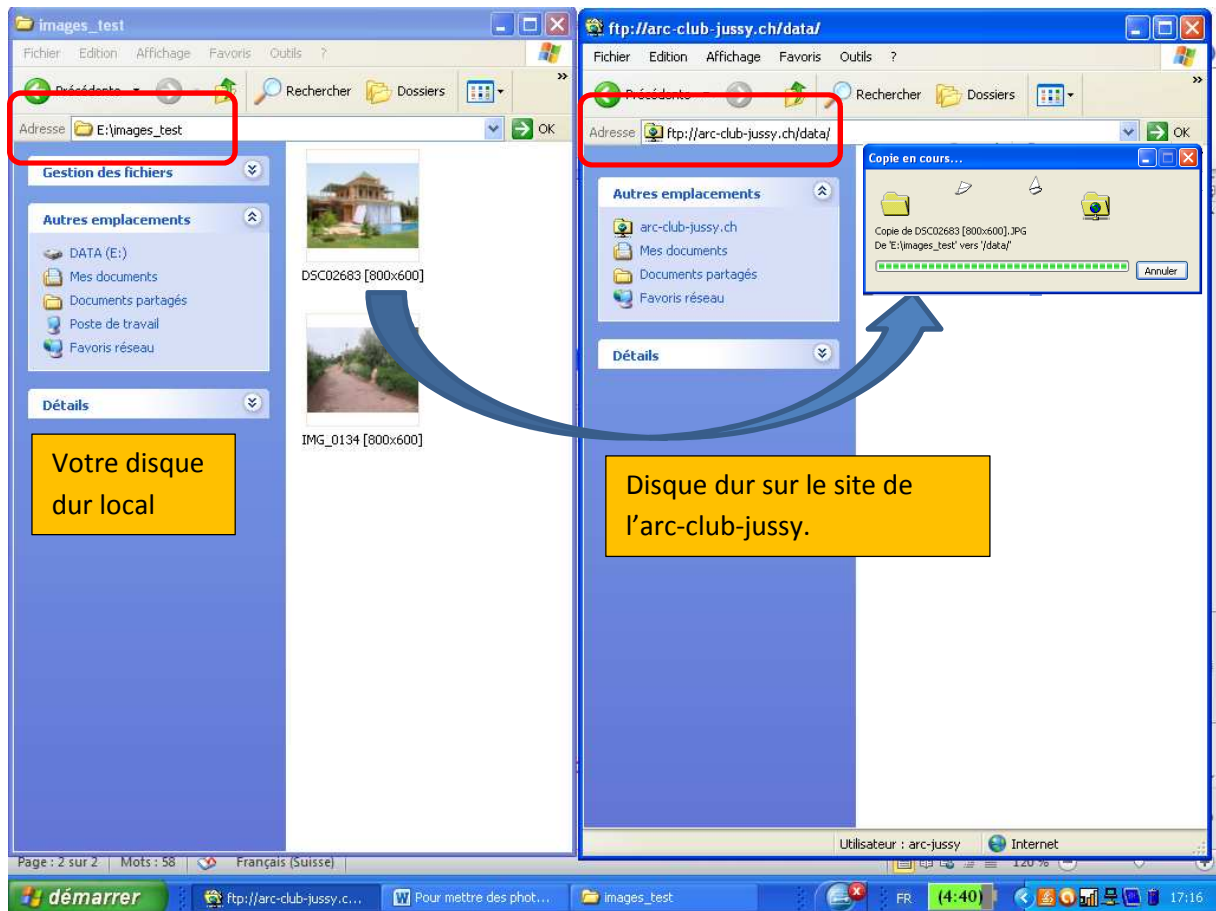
images_test

Fichier Edition Affichage Favoris Outils ?

Précédente

Rechercher Dossiers

Adresse E:\images_test

OK

Gestion des fichiers

Autres emplacements

DATA (E:)

Mes documents

Documents partagés

Poste de travail

Favoris réseau

Détails

DSC02683 [800x600]

IMG_0134 [800x600]

Votre disque dur local

ftp://arc-club-jussy.ch/data/

Fichier Edition Affichage Favoris Outils ?

Précédente

Rechercher Dossiers

Adresse ftp://arc-club-jussy.ch/data/

OK

Autres emplacements

arc-club-jussy.ch

Mes documents

Documents partagés

Favoris réseau

Détails

Copie en cours...

Copie de DSC02683 [800x600].JPG

De 'E:\images_test' vers '/data/'

Annuler

Disque dur sur le site de l'arc-club-jussy.

Utilisateur : arc-jussy

Internet

Page : 2 sur 2 Mots : 58 Français (Suisse)

120 %

démarrer

ftp://arc-club-jussy.c...

Pour mettre des phot...

images_test

FR

(4:40)

17:16